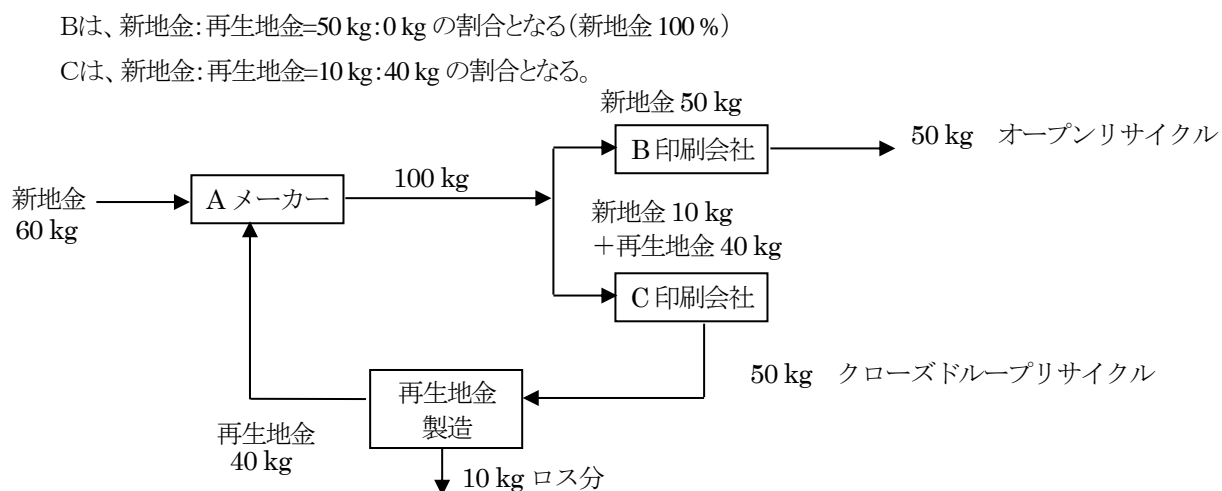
Bは、新地金:再生地金=50 kg:0 kg の割合となる(新地金 100 %)

Cは、新地金:再生地金=10 kg:40 kg の割合となる。

新地金 50 kg

B 印刷会社

50 kg　オープンリサイクル

新地金 60 kg

A メーカー

100 kg

新地金 10 kg ＋再生地金 40 kg

C 印刷会社

50 kg　クローズドループリサイクル

再生地金 製造

再生地金 40 kg

10 kg ロス分